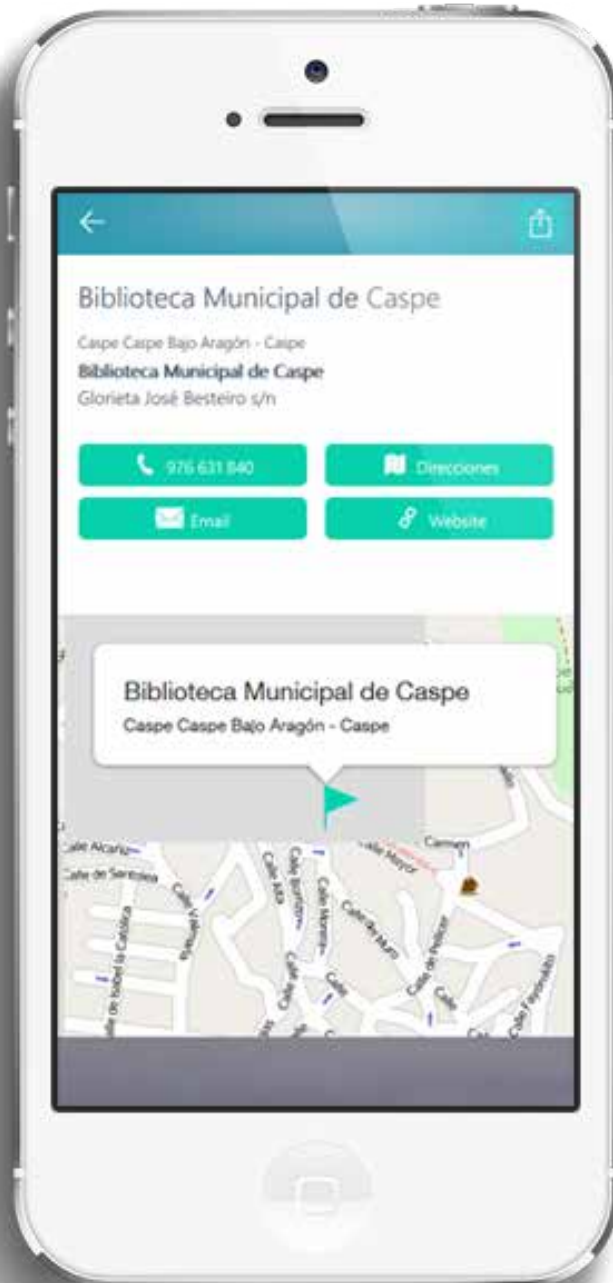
Biblioteca Municipal de Caspe

Caspe Caspe Bajo Aragón - Caspe

Biblioteca Municipal de Caspe

Glorieta José Besteiro s/n

976 631 840

Direcciones

Email

Website

Biblioteca Municipal de Caspe

Caspe Caspe Bajo Aragón - Caspe

Calle Alcañiz

Calle de Santolea

Calle Mayor

Carmen

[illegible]